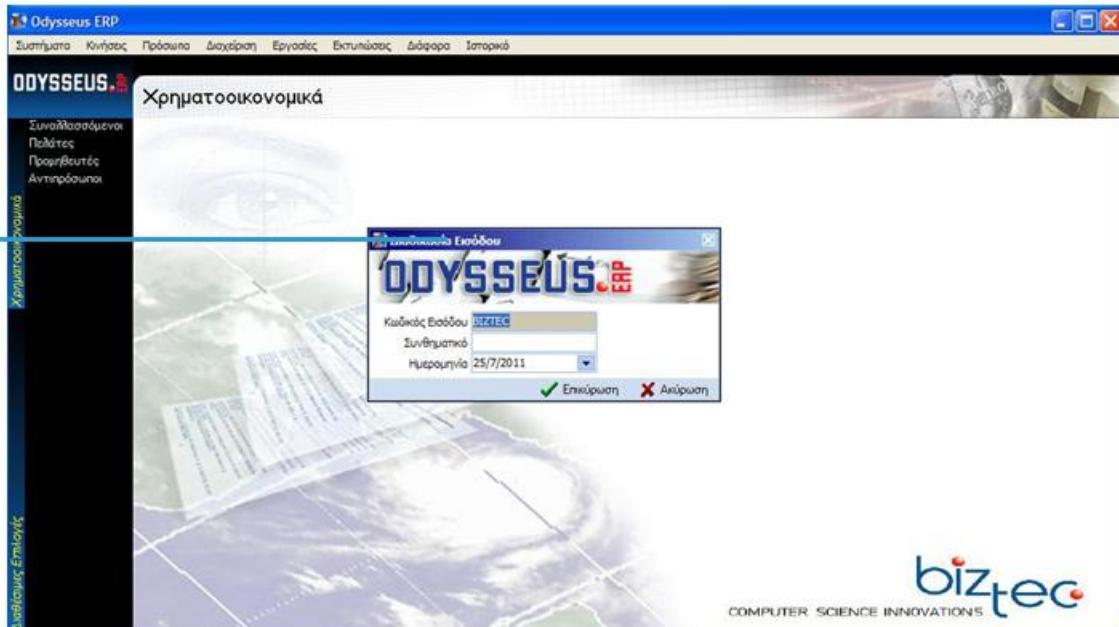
Odysseus ERP

Συστήματα Κινήσεις Πρόσωπα Διαχείριση Εργασίες Εκτυπώσεις Διάφορα Ιστορικό

ODYSSEUS.ERP

Χρηματοοικονομικά

Συναλλασσόμενοι
Πελάτες
Προμηθευτές
Αντιπρόσωποι

Χρηματοοικονομικά

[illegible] Εισόδου

ODYSSEUS.ERP

Κωδικός Εισόδου BIZTEC
Συνθηματικό
Ημερομηνία 25/7/2011

Επικύρωση
Ακύρωση

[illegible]θέσιμες Επιλογές

biztec
COMPUTER SCIENCE INNOVATIONS